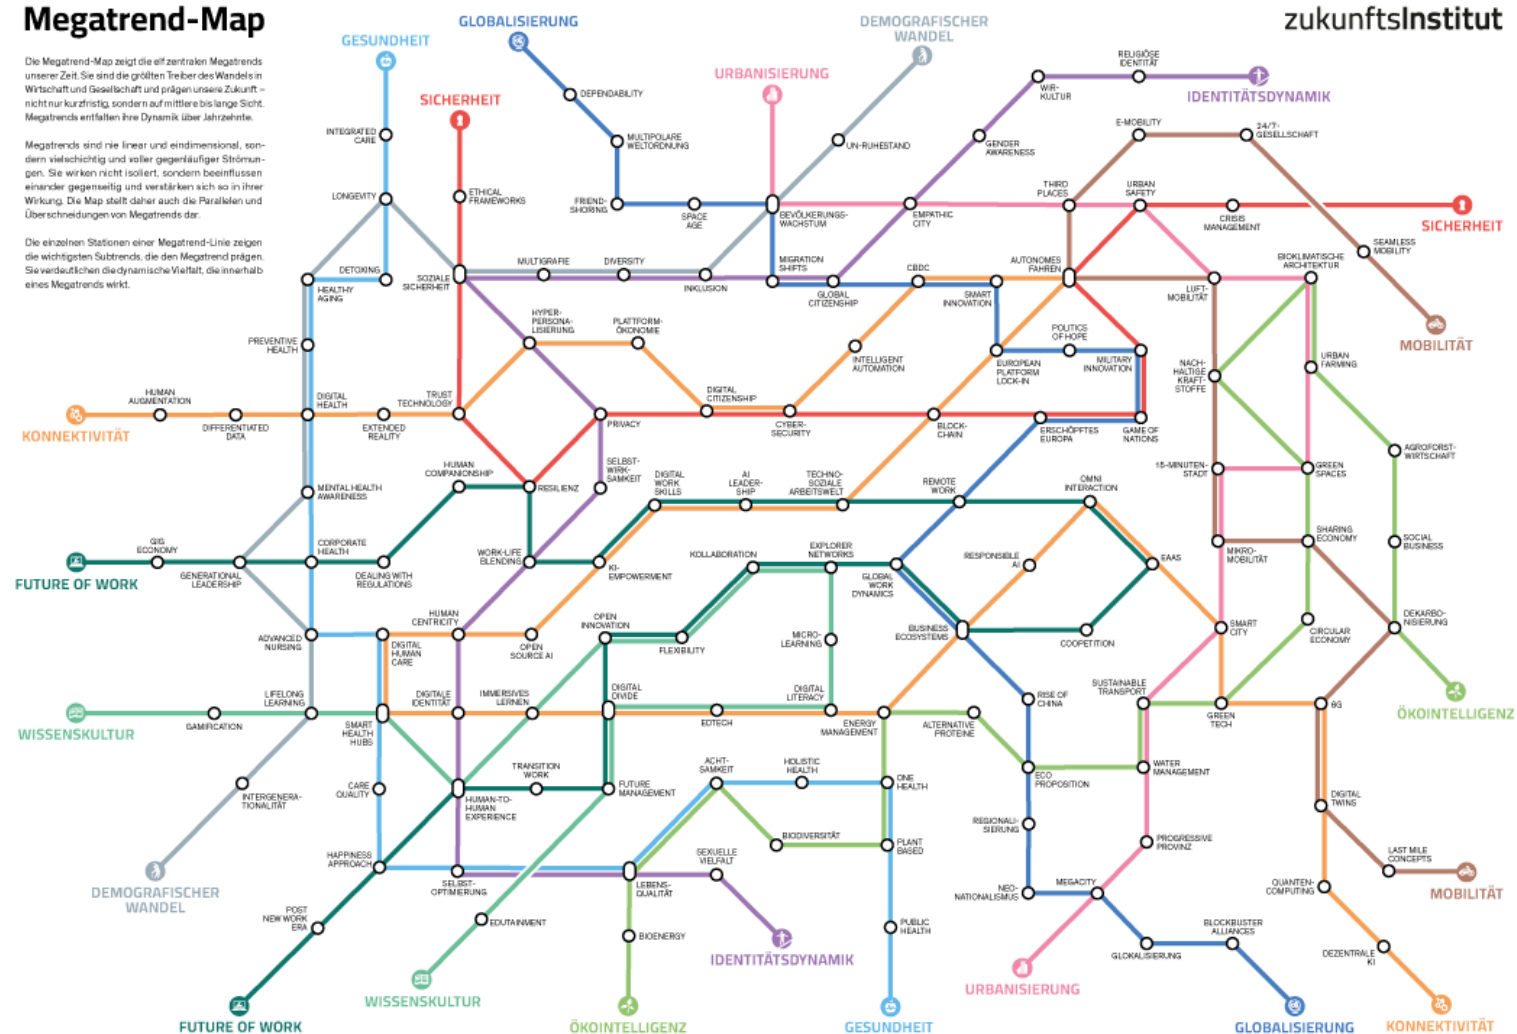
Megatrend-Map

zukunftsInstitut

Die Megatrend-Map zeigt die elf zentralen Megatrends unserer Zeit. Sie sind die größten Treiber des Wandels in Wirtschaft und Gesellschaft und prägen unsere Zukunft – nicht nur kurzfristig, sondern auf mittlere bis lange Sicht. Megatrends entfalten ihre Dynamik über Jahrzehnte.

Megatrends sind nie linear und eindimensional, sondern vielschichtig und voller gegenläufiger Strömungen. Sie wirken nicht isoliert, sondern beeinflussen einander gegenseitig und verstärken sich so in ihrer Wirkung. Die Map stellt daher auch die Parallelen und Überschneidungen von Megatrends dar.

Die einzelnen Stationen einer Megatrend-Linie zeigen die wichtigsten Subtrends, die den Megatrend prägen. Sie verdeutlichen die dynamische Vielfalt, die innerhalb eines Megatrends wirkt.

GESUNDHEIT
GLOBALISIERUNG
DEMOGRAFISCHER WANDEL
URBANISIERUNG
SICHERHEIT
IDENTITÄTSDYNAMIK
RELIGIÖSE IDENTITÄT
WIR-KULTUR
DEPENDABILITY
MULTIPOLARE WELTORDNUNG
INTEGRATED CARE
ETHICAL FRAMEWORKS
UN-RUHESTAND
GENDER AWARENESS
E-MOBILITY
24/7-GESELLSCHAFT
LONGEVITY
FRIEND-SHORING
SPACE AGE
BEVÖLKERUNGS-WACHSTUM
EMPATHIC CITY
THIRD PLACES
URBAN SAFETY
CRISIS MANAGEMENT
SICHERHEIT
DETOXING
SOZIALE SICHERHEIT
MULTIGRAFIE
DIVERSITY
MIGRATION SHIFTS
INKLUSION
HEALTHY AGING
GLOBAL CITIZENSHIP
CBDC
SMART INNOVATION
AUTONOMES FAHREN
BIOKLIMATISCHE ARCHITEKTUR
SEAMLESS MOBILITY
LUFT-MOBILITÄT
MOBILITÄT
HYPER-PERSONALISIERUNG
PLATTFORM-ÖKONOMIE
INTELLIGENT AUTOMATION
POLITICS OF HOPE
PREVENTIVE HEALTH
EUROPEAN PLATFORM LOCK-IN
MILITARY INNOVATION
URBAN FARMING
NACH-HALTIGE KRAFT-STOFFE
HUMAN AUGMENTATION
DIGITAL HEALTH
TRUST TECHNOLOGY
DIGITAL CITIZENSHIP
KONNEKTIVITÄT
DIFFERENTIATED DATA
EXTENDED REALITY
PRIVACY
CYBER-SECURITY
BLOCK-CHAIN
ERSCHÖPFTES EUROPA
GAME OF NATIONS
AGROFORST-WIRTSCHAFT
HUMAN COMPANIONSHIP
SELBST-WIRK-SAMKEIT
15-MINUTEN-STADT
GREEN SPACES
MENTAL HEALTH AWARENESS
RESILIENZ
DIGITAL WORK SKILLS
AI LEADER-SHIP
TECHNO-SOZIALE ARBEITSWELT
REMOTE WORK
OMNI INTERACTION
GIG ECONOMY
CORPORATE HEALTH
WORK-LIFE BLENDING
SHARING ECONOMY
SOCIAL BUSINESS
FUTURE OF WORK
GENERATIONAL LEADERSHIP
DEALING WITH REGULATIONS
KI-EMPOWERMENT
KOLLABORATION
EXPLORER NETWORKS
GLOBAL WORK DYNAMICS
RESPONSIBLE AI
EAAS
MIKRO-MOBILITÄT
HUMAN CENTRICITY
OPEN INNOVATION
DEKARBO-NISIERUNG
ADVANCED NURSING
DIGITAL HUMAN CARE
OPEN SOURCE AI
FLEXIBILITY
MICRO-LEARNING
BUSINESS ECOSYSTEMS
COOPETITION
SMART CITY
CIRCULAR ECONOMY
LIFELONG LEARNING
DIGITALE IDENTITÄT
IMMERSIVES LERNEN
DIGITAL DIVIDE
DIGITAL LITERACY
RISE OF CHINA
SUSTAINABLE TRANSPORT
ÖKOINTELLIGENZ
WISSENSKULTUR
GAMIFICATION
SMART HEALTH HUBS
EDTECH
ENERGY MANAGEMENT
ALTERNATIVE PROTEINE
GREEN TECH
6G
INTERGENERA-TIONALITÄT
CARE QUALITY
TRANSITION WORK
FUTURE MANAGEMENT
ACHT-SAMKEIT
HOLISTIC HEALTH
ONE HEALTH
ECO PROPOSITION
WATER MANAGEMENT
DIGITAL TWINS
HUMAN-TO-HUMAN EXPERIENCE
BIODIVERSITÄT
REGIONALI-SIERUNG
PROGRESSIVE PROVINZ
LAST MILE CONCEPTS
DEMOGRAFISCHER WANDEL
HAPPINESS APPROACH
PLANT BASED
SEXUELLE VIELFALT
MOBILITÄT
SELBST-OPTIMIERUNG
LEBENS-QUALITÄT
MEGACITY
QUANTEN-COMPUTING
POST NEW WORK ERA
NEO-NATIONALISMUS
EDUTAINMENT
BIOENERGY
PUBLIC HEALTH
BLOCKBUSTER ALLIANCES
IDENTITÄTSDYNAMIK
GLOKALISIERUNG
DEZENTRALE KI
URBANISIERUNG
FUTURE OF WORK
WISSENSKULTUR
ÖKOINTELLIGENZ
GESUNDHEIT
GLOBALISIERUNG
KONNEKTIVITÄT